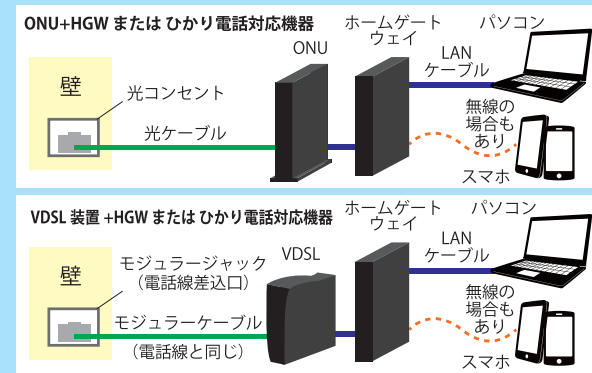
ONU+HGW または ひかり電話対応機器

壁

光コンセント

光ケーブル

ONU

ホームゲートウェイ

パソコン

LAN ケーブル

無線の場合もあり

スマホ

VDSL 装置 +HGW または ひかり電話対応機器

壁

モジュラージャック（電話線差込口）

モジュラーケーブル（電話線と同じ）

VDSL

ホームゲートウェイ

パソコン

LAN ケーブル

無線の場合もあり

スマホ